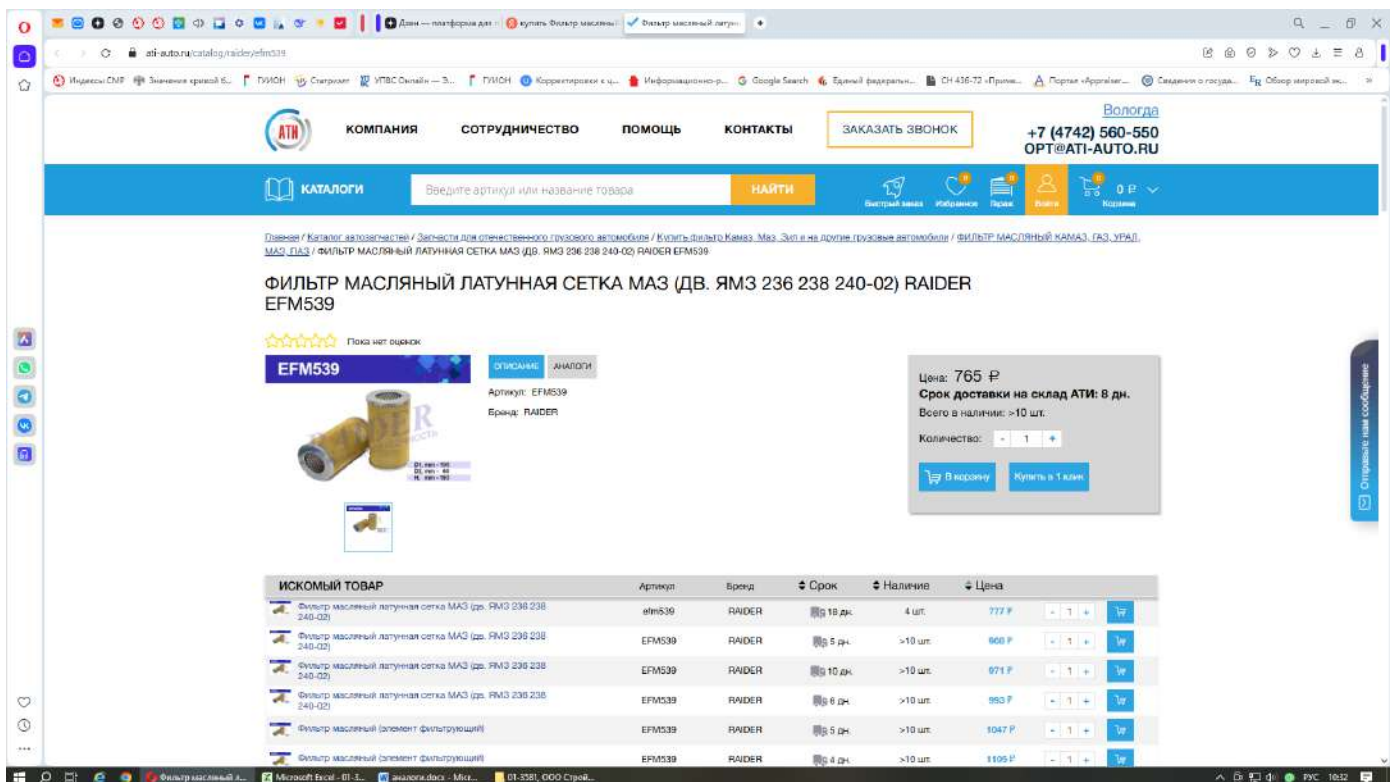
Дзен — платформа для | купить Фильтр масляный | Фильтр масляный латун...

ati-auto.ru/catalog/raider/efm539

Индексы СМР | Значения кривой б... | ГИИОН | Стартрент | УПВС Онлайн — З... | ГИИОН | Корректировки к ц... | Информационно-р... | Google Search | Единый федеральн... | СН 436-72 «Приме... | Портал «Appraiser... | Сведения о государ... | Обзор мировой эк...

Вологда

КОМПАНИЯ СОТРУДНИЧЕСТВО ПОМОЩЬ КОНТАКТЫ ЗАКАЗАТЬ ЗВОНОК

+7 (4742) 560-550
OPT@ATI-AUTO.RU

КАТАЛОГИ | Введите артикул или название товара | НАЙТИ | Быстрый заказ | Избранное | Прайс | Войти | 0 ₽ Корзина

Главная / Каталог автозапчастей / Запчасти для отечественного грузового автомобиля / Купить фильтр Камаз, Маз, Зил и на другие грузовые автомобили / ФИЛЬТР МАСЛЯНЫЙ КАМАЗ, ГАЗ, УРАЛ, МАЗ, ПАЗ / ФИЛЬТР МАСЛЯНЫЙ ЛАТУННАЯ СЕТКА МАЗ (ДВ. ЯМЗ 236 238 240-02) RAIDER EFM539

ФИЛЬТР МАСЛЯНЫЙ ЛАТУННАЯ СЕТКА МАЗ (ДВ. ЯМЗ 236 238 240-02) RAIDER EFM539

Пока нет оценок

EFM539

ОПИСАНИЕ | АНАЛОГИ

Артикул: EFM539
Бренд: RAIDER

Цена: 765 ₽
Срок доставки на склад АТИ: 8 дн.
Всего в наличии: >10 шт.
Количество: - 1 +
В корзину | Купить в 1 клик

Отправьте нам сообщение

| ИСКОМЫЙ ТОВАР | Артикул | Бренд | Срок | Наличие | Цена |
|---|---|---|---|---|---|
| Фильтр масляный латунная сетка МАЗ (дв. ЯМЗ 236 238 240-02) | efm539 | RAIDER | 18 дн. | 4 шт. | 777 ₽ |
| Фильтр масляный латунная сетка МАЗ (дв. ЯМЗ 236 238 240-02) | EFM539 | RAIDER | 5 дн. | >10 шт. | 908 ₽ |
| Фильтр масляный латунная сетка МАЗ (дв. ЯМЗ 236 238 240-02) | EFM539 | RAIDER | 10 дн. | >10 шт. | 971 ₽ |
| Фильтр масляный латунная сетка МАЗ (дв. ЯМЗ 236 238 240-02) | EFM539 | RAIDER | 6 дн. | >10 шт. | 993 ₽ |
| Фильтр масляный (элемент фильтрующий) | EFM539 | RAIDER | 5 дн. | >10 шт. | 1047 ₽ |
| Фильтр масляный (элемент фильтрующий) | EFM539 | RAIDER | 4 дн. | >10 шт. | 1105 ₽ |

Фильтр масляный л... | Microsoft Excel - 01-3... | аналоги.docx - Micr... | 01-3581, ООО Строй... | РУС 10:32